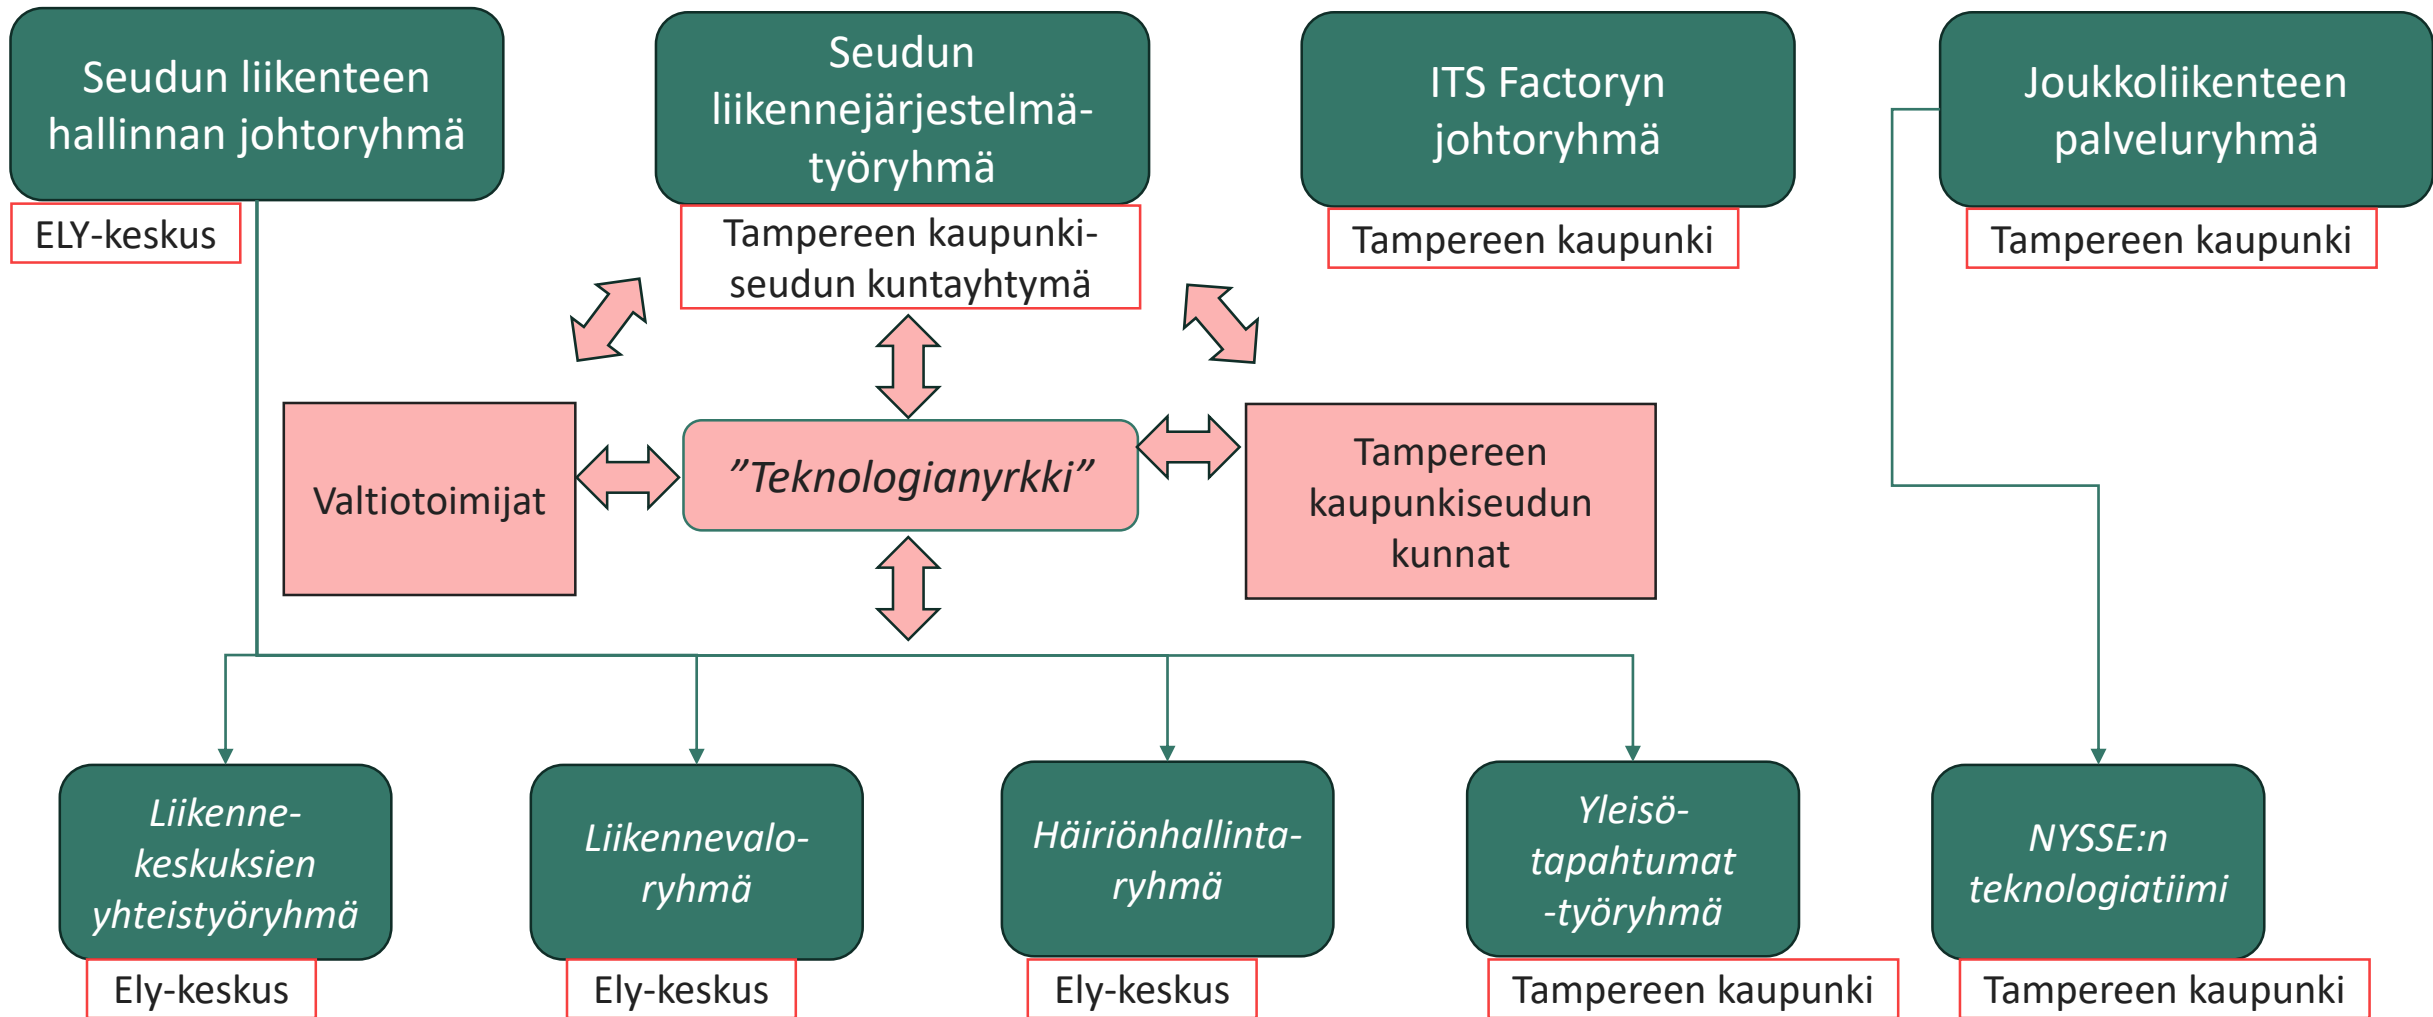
Seudun liikenteen hallinnan johtoryhmä

ELY-keskus

Seudun liikennejärjestelmätyöryhmä

Tampereen kaupunkiseudun kuntayhtymä

ITS Factoryn johtoryhmä

Tampereen kaupunki

Joukkoliikenteen palveluryhmä

Tampereen kaupunki

Valtiotoimijat

”Teknologianyrkki”

Tampereen kaupunkiseudun kunnat

Liikennekeskuksien yhteistyöryhmä

Ely-keskus

Liikennevaloryhmä

Ely-keskus

Häiriönhallintaryhmä

Ely-keskus

Yleisötapahtumat -työryhmä

Tampereen kaupunki

NYSSE:n teknologiatiimi

Tampereen kaupunki